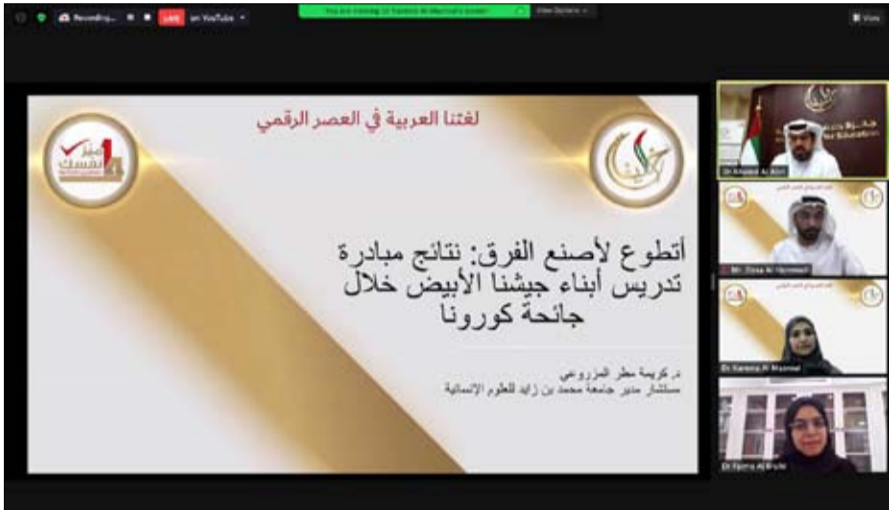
Recording... LIVE on YouTube
You are viewing Dr Karima Al Mazrouei's screen
View Options
View

لغتنا العربية في العصر الرقمي

أتطوع لأصنع الفرق: نتائج مبادرة تدريس أبناء جيشنا الأبيض خلال جائحة كورونا

د. كريمة مطر المزروعي
مستشار مدير جامعة محمد بن زايد للعلوم الإنسانية

Dr Khaled Al Abri
Mr. Essa Al Hammadi
Dr Karima Al Mazrouei
Dr Fatma Al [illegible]